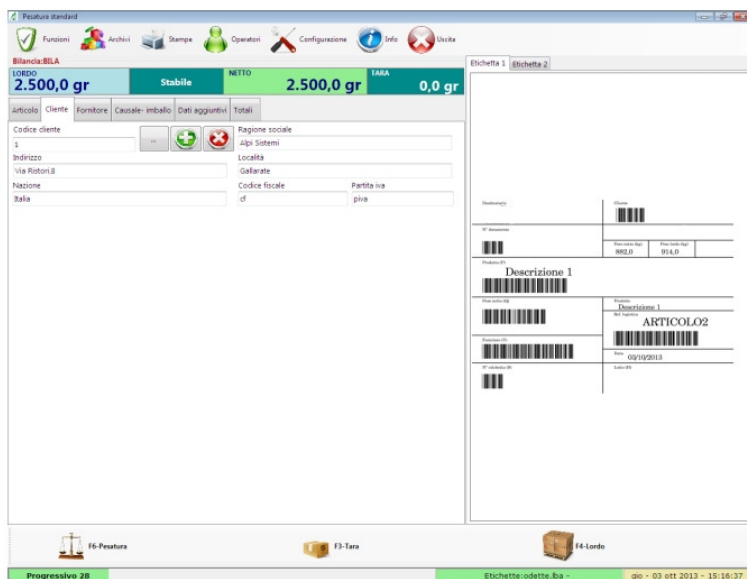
Pesatura standard

Funzioni Archivi Stampe Operatori Configurazione Info Uscita

Bilancia:BILA

LORDO
2.500,0 gr

Stabile

NETTO
2.500,0 gr

TARA
0,0 gr

Articolo | Cliente | Fornitore | Causale- imballo | Dati aggiuntivi | Totali

Codice cliente
1
...
Ragione sociale
Alpi Sistemi
Indirizzo
Via Ristori,8
Località
Gallarate
Nazione
Italia
Codice fiscale
cf
Partita iva
piva

Etichetta 1 | Etichetta 2

Destinatario
Cliente
N° documento
Peso netto (kg)
882,0
Peso lordo (kg)
914,0
Prodotto
Descrizione 1
Peso netto
Prodotto
Descrizione 1
Rif. logistico
ARTICOLO2
Data
03/10/2013
N° colli
Lotto

F6-Pesatura
F3-Tara
F4-Lordo

Progressivo 28
Etichette:odette.lba -
gio - 03 ott 2013 - 15:16:37